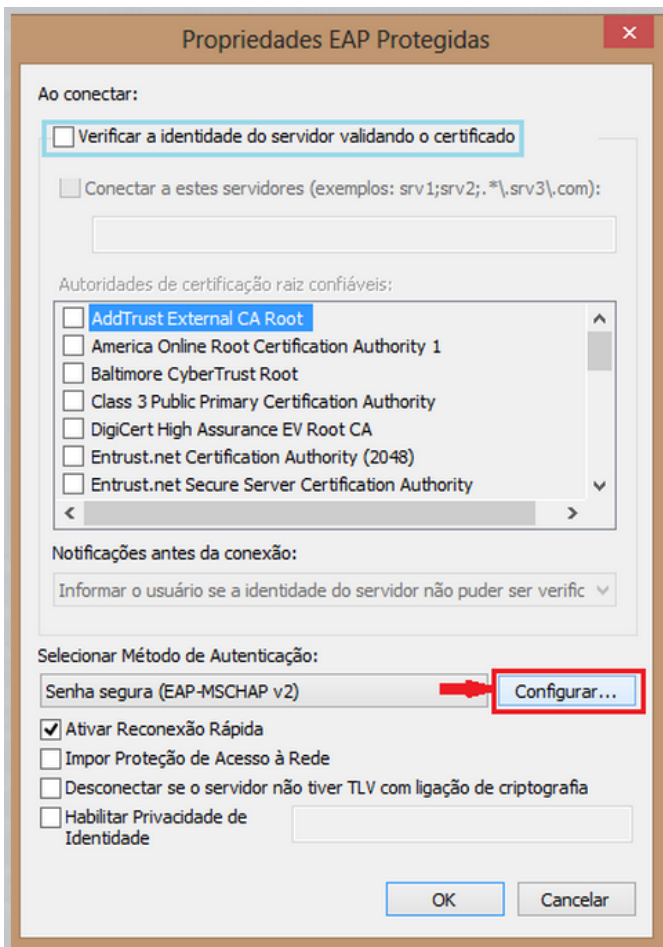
Propriedades EAP Protegidas

Ao conectar:

Verificar a identidade do servidor validando o certificado

Conectar a estes servidores (exemplos: srv1;srv2;.*\.srv3\.com):

Autoridades de certificação raiz confiáveis:

AddTrust External CA Root
America Online Root Certification Authority 1
Baltimore CyberTrust Root
Class 3 Public Primary Certification Authority
DigiCert High Assurance EV Root CA
Entrust.net Certification Authority (2048)
Entrust.net Secure Server Certification Authority

Notificações antes da conexão:

Informar o usuário se a identidade do servidor não puder ser verific

Selecionar Método de Autenticação:

Senha segura (EAP-MSCHAP v2)

Configurar...

Ativar Reconexão Rápida
Impor Proteção de Acesso à Rede
Desconectar se o servidor não tiver TLV com ligação de criptografia
Habilitar Privacidade de Identidade

OK

Cancelar